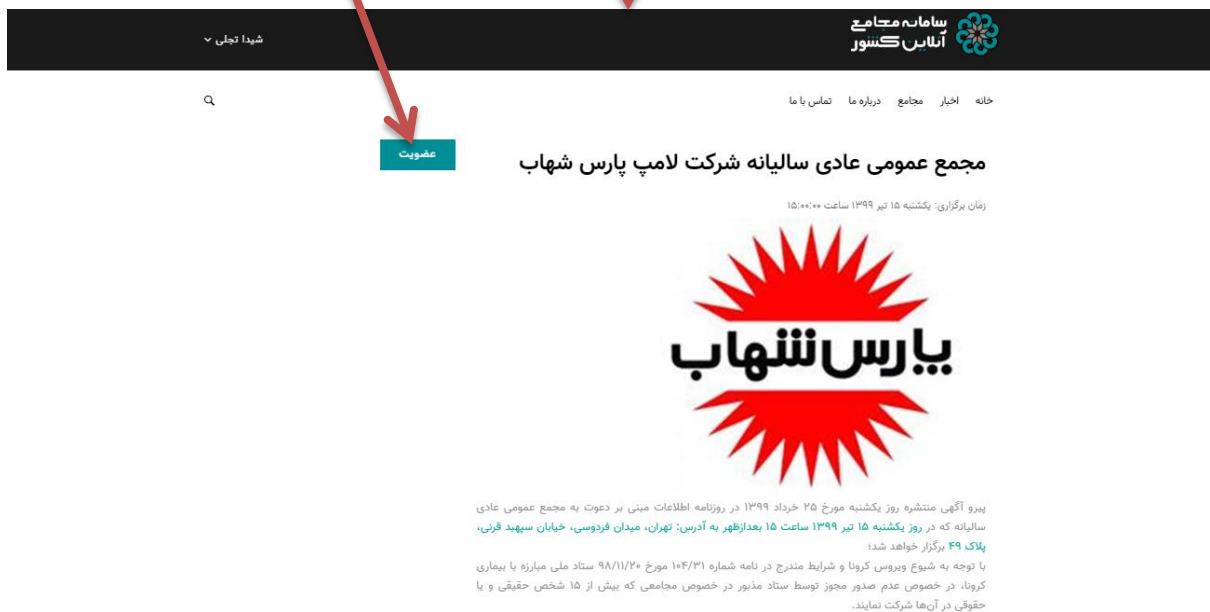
سامانه مجامع
آنلاین کشور

شیدا تجلی

خانه اخبار مجامع درباره ما تماس با ما

عضویت

مجمع عمومی عادی سالیانه شرکت لامپ پارس شهاب

زمان برگزاری: یکشنبه ۱۵ تیر ۱۳۹۹ ساعت ۱۵:۰۰:۰۰

پارس شهاب

پیرو آگهی منتشره روز یکشنبه مورخ ۲۵ خرداد ۱۳۹۹ در روزنامه اطلاعات مبنی بر دعوت به مجمع عمومی عادی سالیانه که در روز یکشنبه ۱۵ تیر ۱۳۹۹ ساعت ۱۵ بعدازظهر به آدرس: تهران، میدان فردوسی، خیابان سپهبد قرنی، پلاک ۴۹ برگزار خواهد شد؛

با توجه به شیوع ویروس کرونا و شرایط مندرج در نامه شماره ۱۰۴/۳۱ مورخ ۹۸/۱۱/۲۰ ستاد ملی مبارزه با بیماری کرونا، در خصوص عدم صدور مجوز توسط ستاد مذبور در خصوص مجامعی که بیش از ۱۵ شخص حقیقی و یا حقوقی در آن‌ها شرکت نمایند.